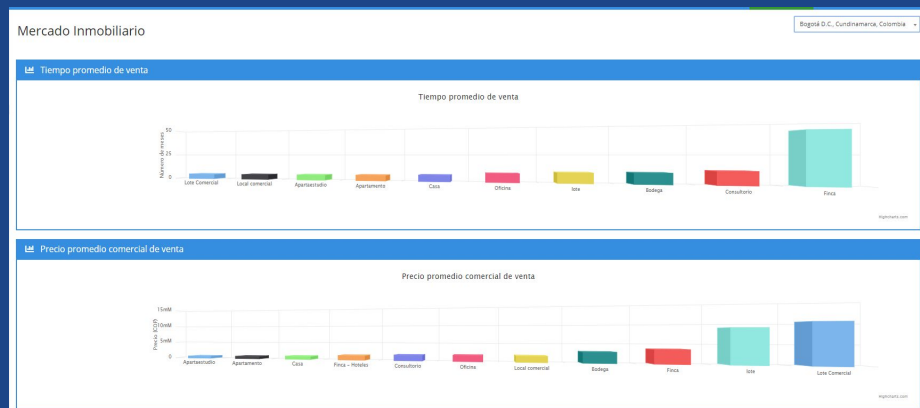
Mercado Inmobiliario

Bogotá D.C., Cundinamarca, Colombia

Tiempo promedio de venta

Tiempo promedio de venta

Número de meses

50

25

0

Lote Comercial

Local comercial

Apartaestudio

Apartamento

Casa

Oficina

lote

Bodega

Consultorio

Finca

Highcharts.com

Precio promedio comercial de venta

Precio promedio comercial de venta

Precio (COP)

15mM

10mM

5mM

0

Apartaestudio

Apartamento

Casa

Finca - Hoteles

Consultorio

Oficina

Local comercial

Bodega

Finca

lote

Lote Comercial

Highcharts.com